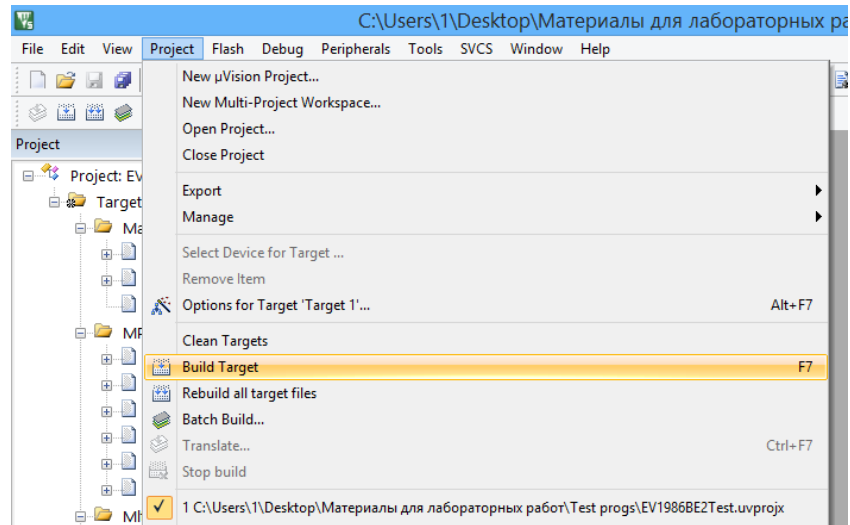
C:\Users\1\Desktop\Материалы для лабораторных ра

File Edit View Project Flash Debug Peripherals Tools SVCS Window Help

Project

Project: EV
Target
Ma
MP
Ml

New µVision Project...
New Multi-Project Workspace...
Open Project...
Close Project

Export
Manage

Select Device for Target ...
Remove Item
Options for Target 'Target 1'... Alt+F7

Clean Targets
Build Target F7
Rebuild all target files
Batch Build...
Translate... Ctrl+F7
Stop build

1 C:\Users\1\Desktop\Материалы для лабораторных работ\Test progs\EV1986BE2Test.uvprojx